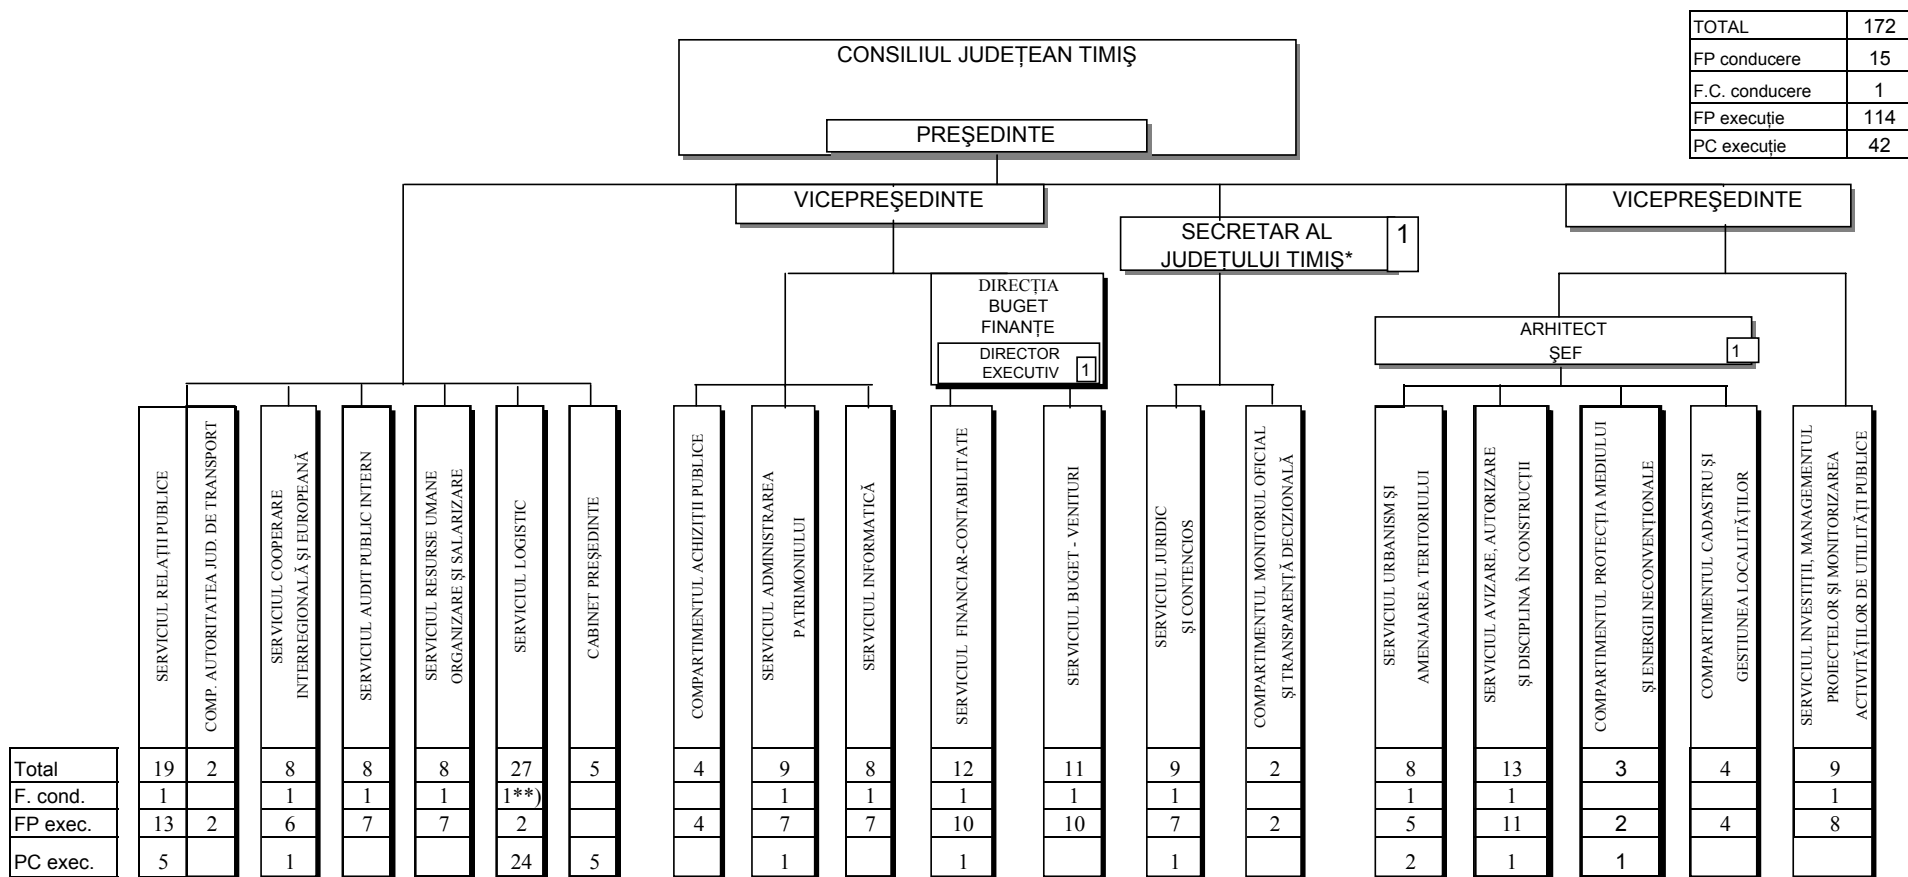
| TOTAL | 172 |
|---|---|
| FP conducere | 15 |
| F.C. conducere | 1 |
| FP execuție | 114 |
| PC execuție | 42 |

CONSILIUL JUDEȚEAN TIMIŞ

PREŞEDINTE

VICEPREŞEDINTE

SECRETAR AL JUDEȚULUI TIMIŞ* 1

VICEPREŞEDINTE

DIRECȚIA BUGET FINANȚE

DIRECTOR EXECUTIV 1

ARHITECT ŞEF 1

SERVICIUL RELAȚII PUBLICE

COMP. AUTORITATEA JUD. DE TRANSPORT

SERVICIUL COOPERARE INTERREGIONALĂ ŞI EUROPEANĂ

SERVICIUL AUDIT PUBLIC INTERN

SERVICIUL RESURSE UMANE ORGANIZARE ŞI SALARIZARE

SERVICIUL LOGISTIC

CABINET PREŞEDINTE

COMPARTIMENTUL ACHIZIȚII PUBLICE

SERVICIUL ADMINISTRAREA PATRIMONIULUI

SERVICIUL INFORMATICĂ

SERVICIUL FINANCIAR-CONTABILITATE

SERVICIUL BUGET - VENITURI

SERVICIUL JURIDIC ŞI CONTENCIOS

COMPARTIMENTUL MONITORUL OFICIAL ŞI TRANSPARENȚĂ DECIZIONALĂ

SERVICIUL URBANISM ŞI AMENAJAREA TERITORIULUI

SERVICIUL AVIZARE, AUTORIZARE ŞI DISCIPLINA ÎN CONSTRUCȚII

COMPARTIMENTUL PROTECȚIA MEDIULUI ŞI ENERGII NECONVENȚIONALE

COMPARTIMENTUL CADASTRU ŞI GESTIUNEA LOCALITĂȚILOR

SERVICIUL INVESTIȚII, MANAGEMENTUL PROIECTELOR ŞI MONITORIZAREA ACTIVITĂȚILOR DE UTILITĂȚI PUBLICE

| | | | | | | | | | | | | | | | | | | | |
|---|---|---|---|---|---|---|---|---|---|---|---|---|---|---|---|---|---|---|---|
| Total | 19 | 2 | 8 | 8 | 8 | 27 | 5 | 4 | 9 | 8 | 12 | 11 | 9 | 2 | 8 | 13 | 3 | 4 | 9 |
| F. cond. | 1 | | 1 | 1 | 1 | 1**) | | | 1 | 1 | 1 | 1 | 1 | | 1 | 1 | | | 1 |
| FP exec. | 13 | 2 | 6 | 7 | 7 | 2 | | 4 | 7 | 7 | 10 | 10 | 7 | 2 | 5 | 11 | 2 | 4 | 8 |
| PC exec. | 5 | | 1 | | | 24 | 5 | | 1 | | 1 | | 1 | | 2 | 1 | 1 | | |